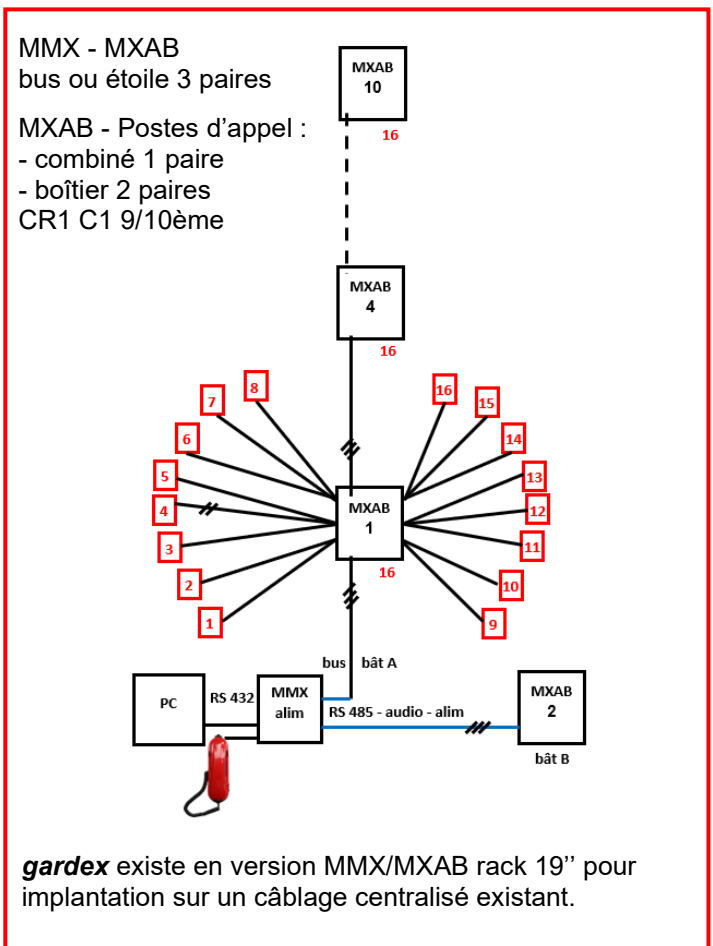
MMX - MXAB
bus ou étoile 3 paires

MXAB - Postes d’appel :
- combiné 1 paire
- boîtier 2 paires
CR1 C1 9/10ème

MXAB
10
16

MXAB
4
16

8
7
6
5
4
3
2
1

16
15
14
13
12
11
10
9

MXAB
1
16

bus bât A

PC
RS 432
MMX
alim
RS 485 - audio - alim
MXAB
2
bât B

***gardex*** existe en version MMX/MXAB rack 19’’ pour implantation sur un câblage centralisé existant.